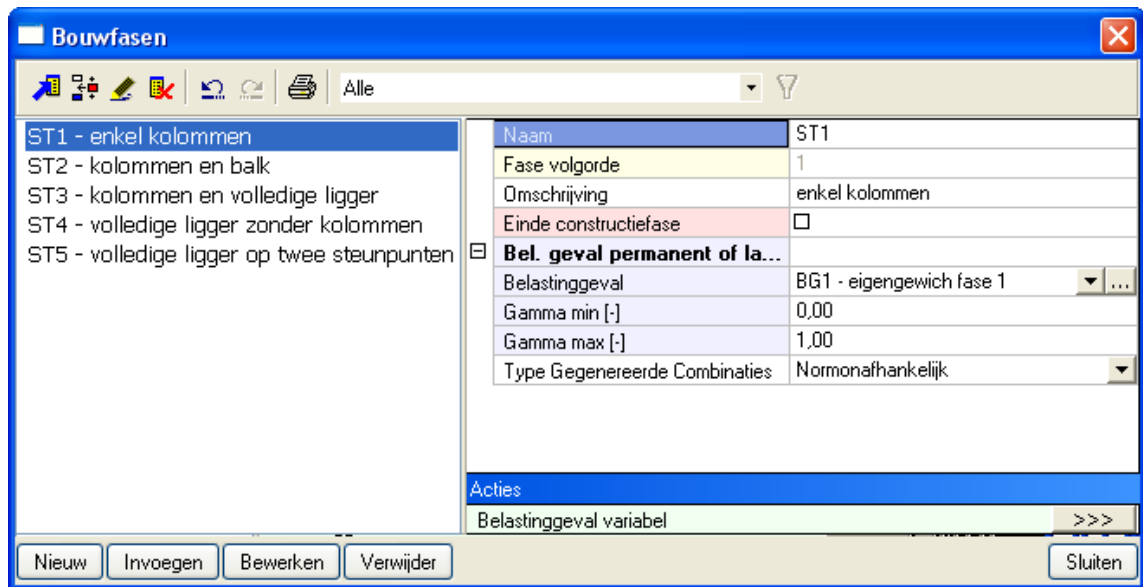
Bouwfasen

Alle

ST1 - enkel kolommen
ST2 - kolommen en balk
ST3 - kolommen en volledige ligger
ST4 - volledige ligger zonder kolommen
ST5 - volledige ligger op twee steunpunten

| Naam | ST1 |
|---|---|
| Fase volgorde | 1 |
| Omschrijving | enkel kolommen |
| Einde constructiefase | ☐ |
| Bel. geval permanent of la... | |
| Belastinggeval | BG1 - eigengewich fase 1 |
| Gamma min [-] | 0,00 |
| Gamma max [-] | 1,00 |
| Type Gegenereerde Combinaties | Normonafhankelijk |

Acties
Belastinggeval variabel >>>

Nieuw Invoegen Bewerken Verwijder Sluiten